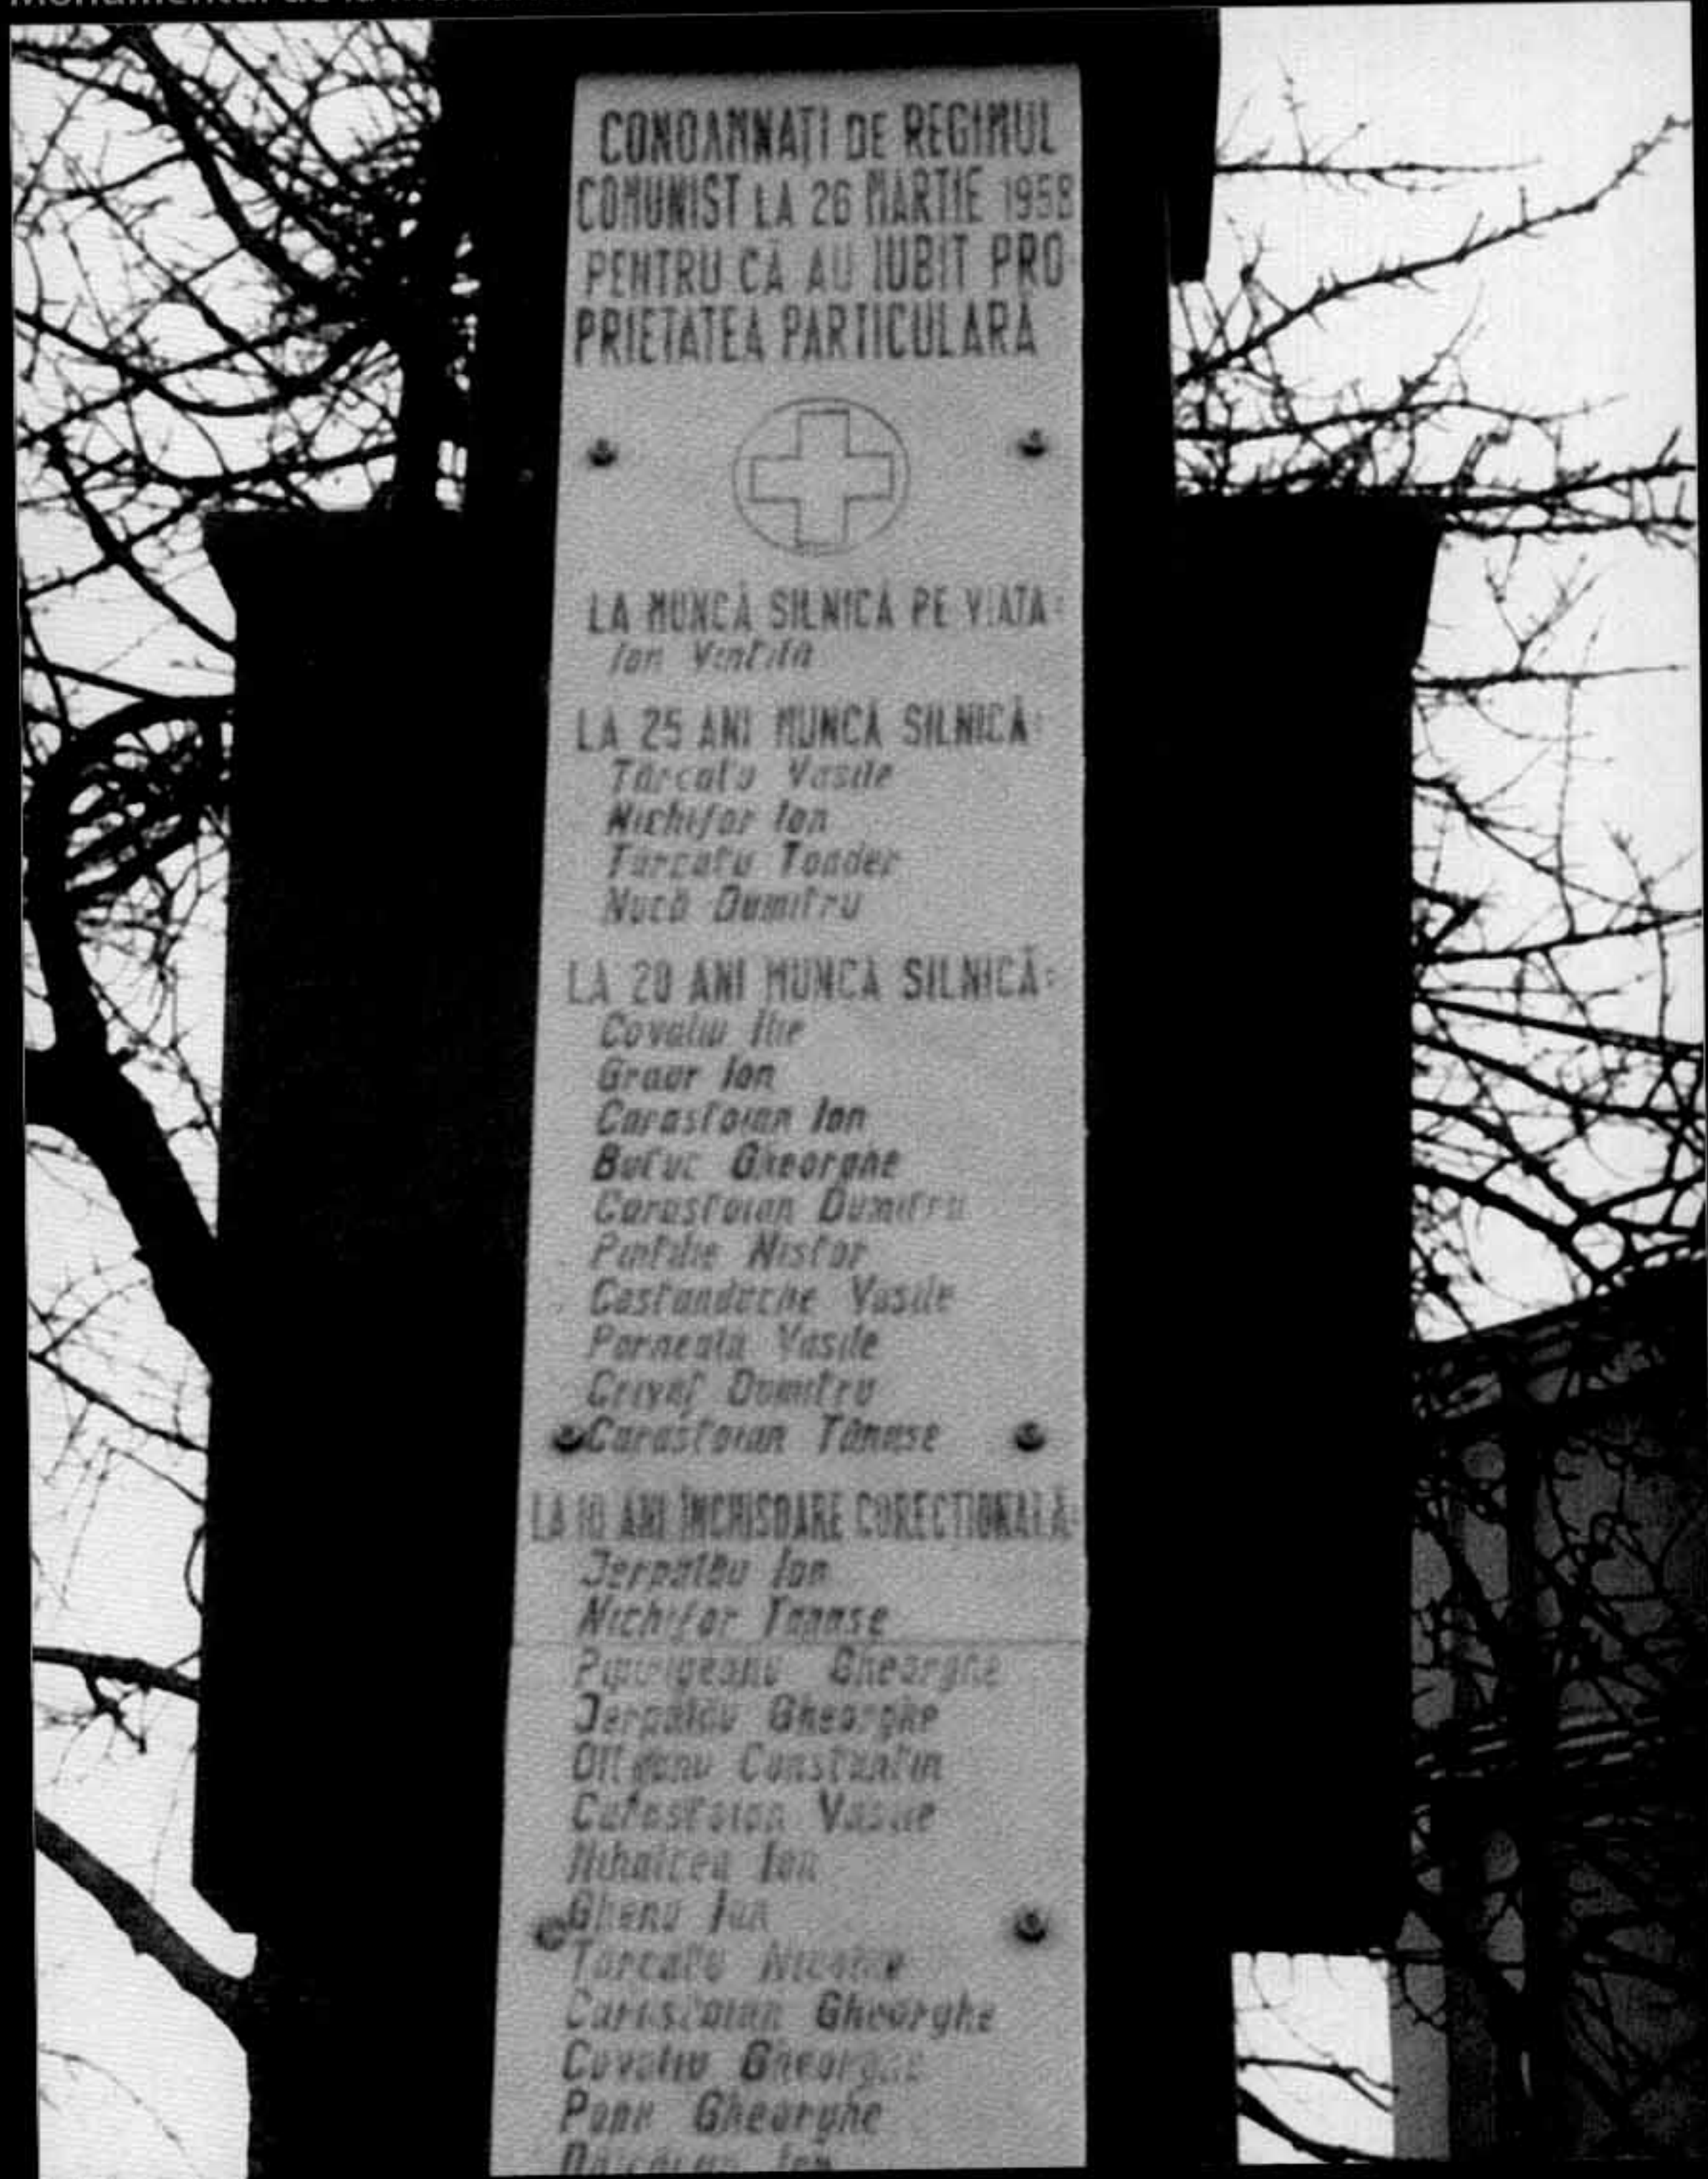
Monumentul de la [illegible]

CONDAMNAȚI DE REGIMUL COMUNIST LA 26 MARTIE 1958 PENTRU CĂ AU IUBIT PROPRIETATEA PARTICULARĂ

LA MUNCĂ SILNICĂ PE VIAȚĂ:
Ion Vintilă

LA 25 ANI MUNCĂ SILNICĂ:
Tărcatu Vasile
Nichifor Ion
Tarcatu Toader
Nucă Dumitru

LA 20 ANI MUNCĂ SILNICĂ:
Covaliu Ilie
Graur Ion
Carastoian Ion
Butuc Gheorghe
Carastoian Dumitru
Pintilie Nistor
Costandache Vasile
Porneală Vasile
Crivaț Dumitru
Carastoian Tănase

LA 10 ANI ÎNCHISOARE CORECȚIONALĂ:
Jerpaliu Ion
Nichifor Tănase
Pipirigeanu Gheorghe
Jerpaliu Gheorghe
Olteanu Constantin
Carastoian Vasile
Mihalcea Ion
Ghenu Ion
Tarcatu Nicolae
Carastoian Gheorghe
Covaliu Gheorghe
Popa Gheorghe
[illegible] Ion